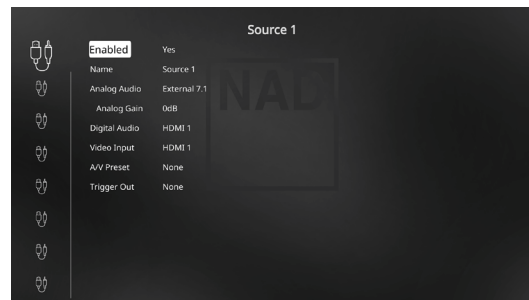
Source 1

| | |
|---|---|
| Enabled | Yes |
| Name | Source 1 |
| Analog Audio | External 7.1 |
| Analog Gain | 0dB |
| Digital Audio | HDMI 1 |
| Video Input | HDMI 1 |
| A/V Preset | None |
| Trigger Out | None |

NAD